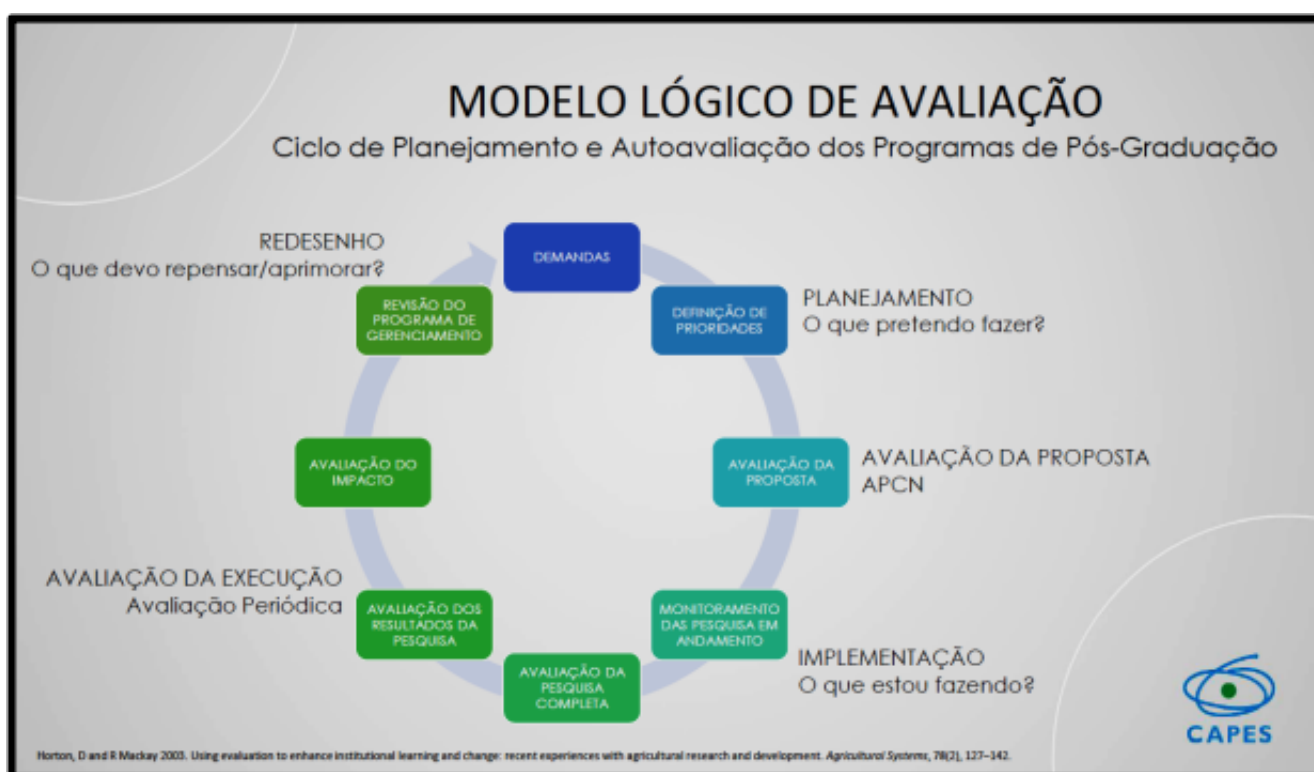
MODELO LÓGICO DE AVALIAÇÃO
Ciclo de Planejamento e Autoavaliação dos Programas de Pós-Graduação

REDESENHO
O que devo repensar/aprimorar?

DEMANDAS

DEFINIÇÃO DE PRIORIDADES

PLANEJAMENTO
O que pretendo fazer?

REVISÃO DO PROGRAMA DE GERENCIAMENTO

AVALIAÇÃO DO IMPACTO

AVALIAÇÃO DA PROPOSTA

AVALIAÇÃO DA PROPOSTA
APCN

AVALIAÇÃO DA EXECUÇÃO
Avaliação Periódica

AVALIAÇÃO DOS RESULTADOS DA PESQUISA

MONITORAMENTO DAS PESQUISA EM ANDAMENTO

AVALIAÇÃO DA PESQUISA COMPLETA

IMPLEMENTAÇÃO
O que estou fazendo?

CAPES

Horton, D and R Mackay 2003. Using evaluation to enhance institutional learning and change: recent experiences with agricultural research and development. Agricultural Systems, 78(2), 127–142.